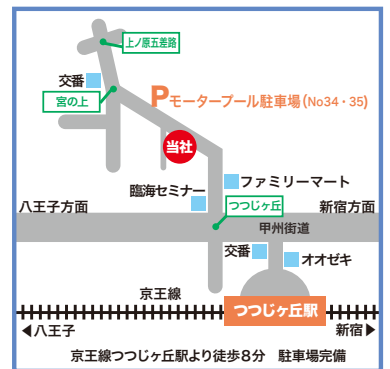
上ノ原五差路
交番
宮の上
Pモータープール駐車場(No34・35)
当社
ファミリーマート
臨海セミナー
つつじヶ丘
八王子方面
新宿方面
甲州街道
交番
オオゼキ
京王線
つつじヶ丘駅
◀八王子
新宿▶
京王線つつじヶ丘駅より徒歩8分　駐車場完備